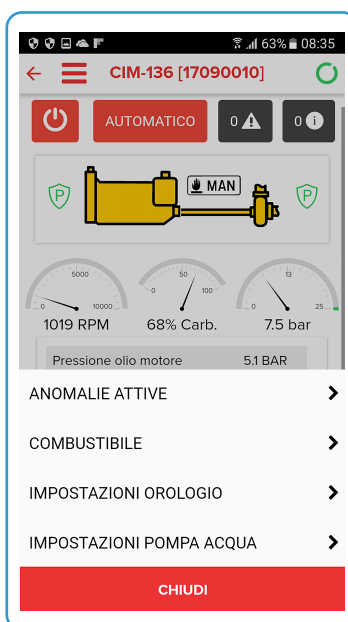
63% 08:35

CIM-136 [17090010]

AUTOMATICO

0

0

MAN

P

P

5000

0

10000

1019 RPM

50

0

100

68% Carb.

13

0

25

7.5 bar

Pressione olio motore

5.1 BAR

ANOMALIE ATTIVE

COMBUSTIBILE

IMPOSTAZIONI OROLOGIO

IMPOSTAZIONI POMPA ACQUA

CHIUDI